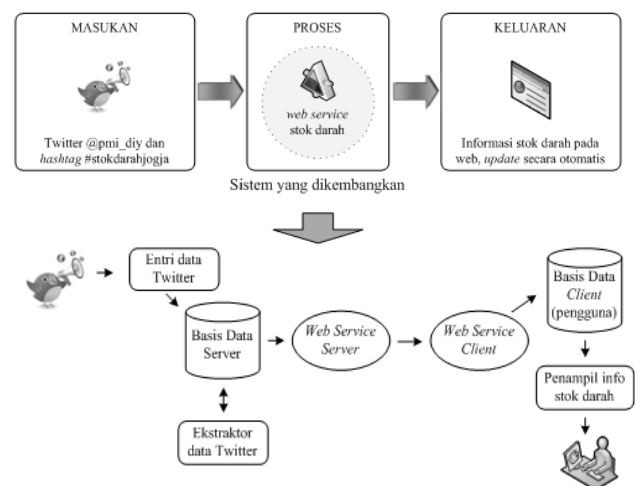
MASUKAN

Twitter @pmi_diy dan hashtag #stokdarahjogja

PROSES

web service stok darah

KELUARAN

Informasi stok darah pada web, update secara otomatis

Sistem yang dikembangkan

Entri data Twitter

Basis Data Server

Ekstraktor data Twitter

Web Service Server

Web Service Client

Basis Data Client (pengguna)

Penampil info stok darah